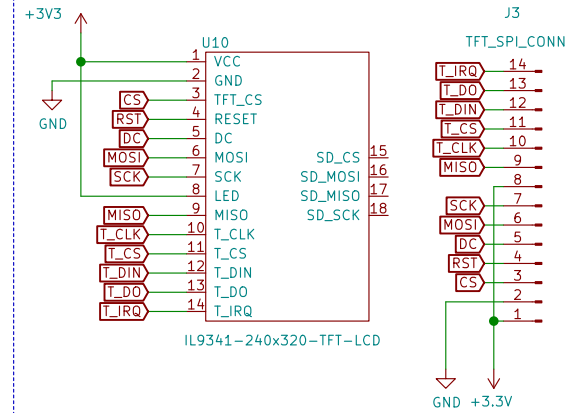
+3V3

GND

U10

1 VCC
2 GND
CS 3 TFT_CS
RST 4 RESET
DC 5 DC
MOSI 6 MOSI
SCK 7 SCK
8 LED
MISO 9 MISO
T_CLK 10 T_CLK
T_CS 11 T_CS
T_DIN 12 T_DIN
T_DO 13 T_DO
T_IRQ 14 T_IRQ

SD_CS 15
SD_MOSI 16
SD_MISO 17
SD_SCK 18

IL9341-240x320-TFT-LCD

J3

TFT_SPI_CONN

T_IRQ 14
T_DO 13
T_DIN 12
T_CS 11
T_CLK 10
MISO 9
8
SCK 7
MOSI 6
DC 5
RST 4
CS 3
2
1

GND +3.3V